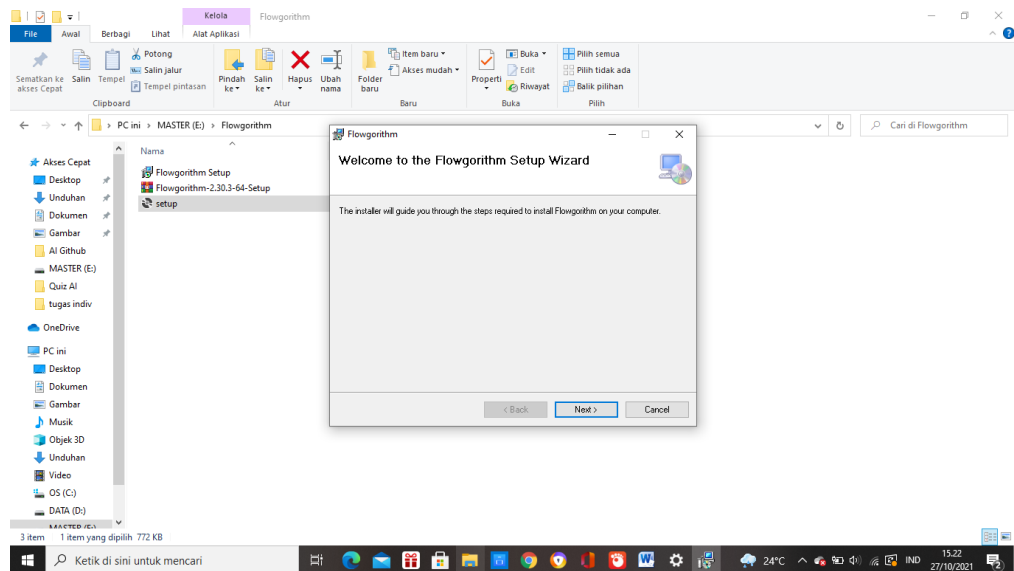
Kelola Flowgorithm

File Awal Berbagi Lihat Alat Aplikasi

Sematkan ke akses Cepat Salin Tempel Potong Salin jalur Tempel pintasan Clipboard

Pindah ke Salin ke Hapus Ubah nama Atur

Folder baru Item baru Akses mudah Baru

Properti Buka Edit Riwayat Buka

Pilih semua Pilih tidak ada Balik pilihan Pilih

PC ini > MASTER (E:) > Flowgorithm

Cari di Flowgorithm

Akses Cepat
Desktop
Unduhan
Dokumen
Gambar
AI Github
MASTER (E:)
Quiz AI
tugas indiv
OneDrive
PC ini
Desktop
Dokumen
Gambar
Musik
Objek 3D
Unduhan
Video
OS (C:)
DATA (D:)
MASTER (E:)

Nama
Flowgorithm Setup
Flowgorithm-2.30.3-64-Setup
setup

Flowgorithm

Welcome to the Flowgorithm Setup Wizard

The installer will guide you through the steps required to install Flowgorithm on your computer.

< Back Next > Cancel

3 item 1 item yang dipilih 772 KB

Ketik di sini untuk mencari

24°C IND 15.22 27/10/2021